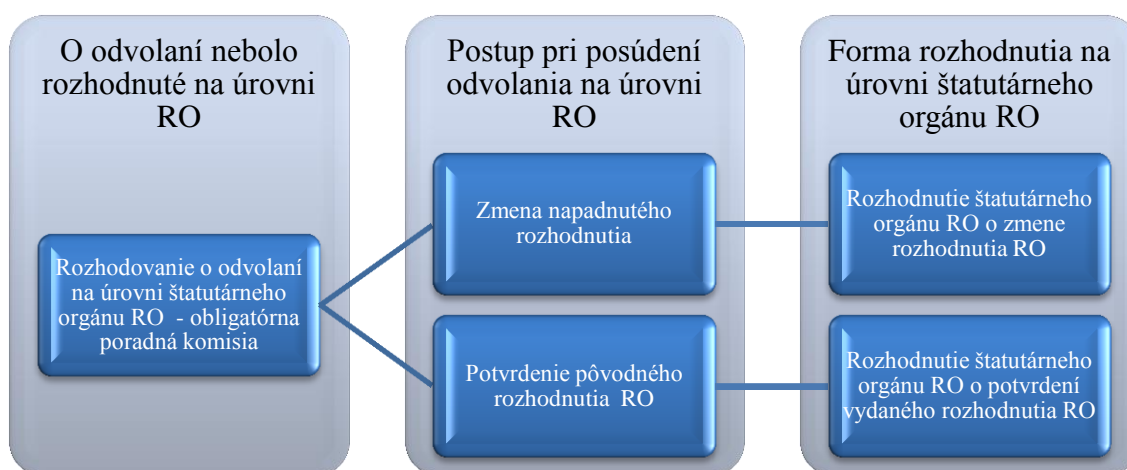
O odvolaní nebolo rozhodnuté na úrovni RO

Rozhodovanie o odvolaní na úrovni štatutárneho orgánu RO - obligatórna poradná komisia

Postup pri posúdení odvolania na úrovni RO

Zmena napadnutého rozhodnutia

Potvrdenie pôvodného rozhodnutia RO

Forma rozhodnutia na úrovni štatutárneho orgánu RO

Rozhodnutie štatutárneho orgánu RO o zmene rozhodnutia RO

Rozhodnutie štatutárneho orgánu RO o potvrdení vydaného rozhodnutia RO